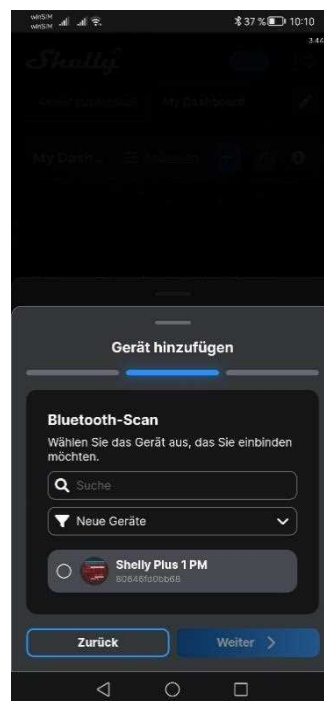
winSIM winSIM

37 % 10:10

Shelly

My Dashboard

Gerät hinzufügen

Bluetooth-Scan

Wählen Sie das Gerät aus, das Sie einbinden möchten.

Suche

Neue Geräte

Shelly Plus 1 PM
80646fd0bb68

Zurück

Weiter